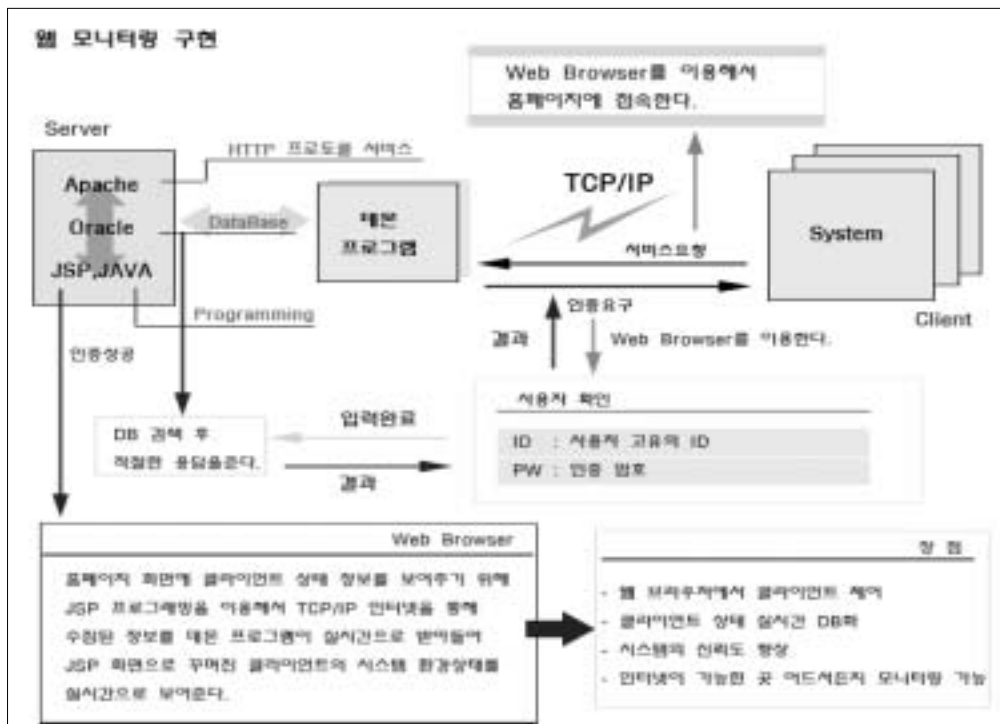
웹 모니터링 구현

Web Browser를 이용해서 홈페이지에 접속한다.

Server

HTTP 프로토콜 서비스

Apache

Oracle

JSP,JAVA

DataBase

데몬 프로그램

TCP/IP

System

서비스요청

Client

Programming

인증요구

결과

Web Browser를 이용한다.

인증성공

사용자 확인

DB 검색 후 적절한 응답을준다.

입력완료

| ID | : 사용자 고유의 ID |
|---|---|
| PW | : 인증 암호 |

결과

Web Browser

홈페이지 화면에 클라이언트 상태 정보를 보여주기 위해 JSP 프로그래밍을 이용해서 TCP/IP 인터넷을 통해 수집된 정보를 데몬 프로그램이 실시간으로 받아들여 JSP 화면으로 꾸며진 클라이언트의 시스템 환경상태를 실시간으로 보여준다.

장 점

- 웹 브라우저에서 클라이언트 제어
- 클라이언트 상태 실시간 DB화
- 시스템의 신뢰도 향상
- 인터넷이 가능한 곳 어디서든지 모니터링 가능